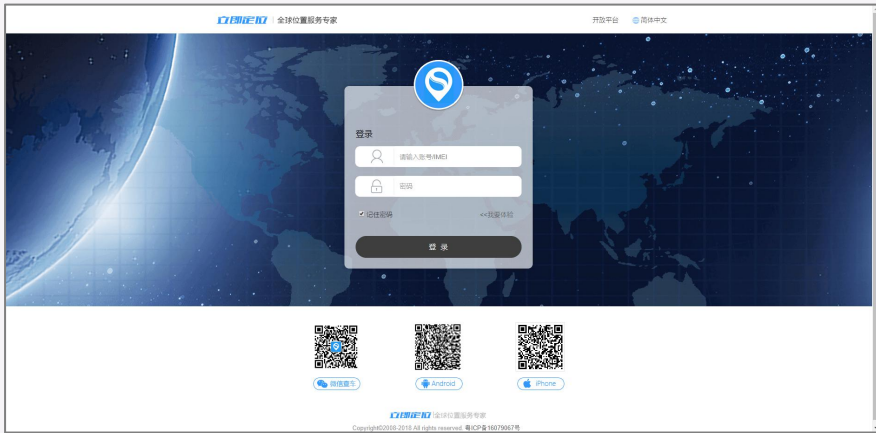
立即定位 | 全球位置服务专家

开放平台 简体中文

登录

请输入账号/IMEI

密码

记住密码

<<我要体验

登 录

微信查车

Android

iPhone

立即定位 全球位置服务专家

Copyright©2008-2018 All rights reserved 粤ICP备16079067号